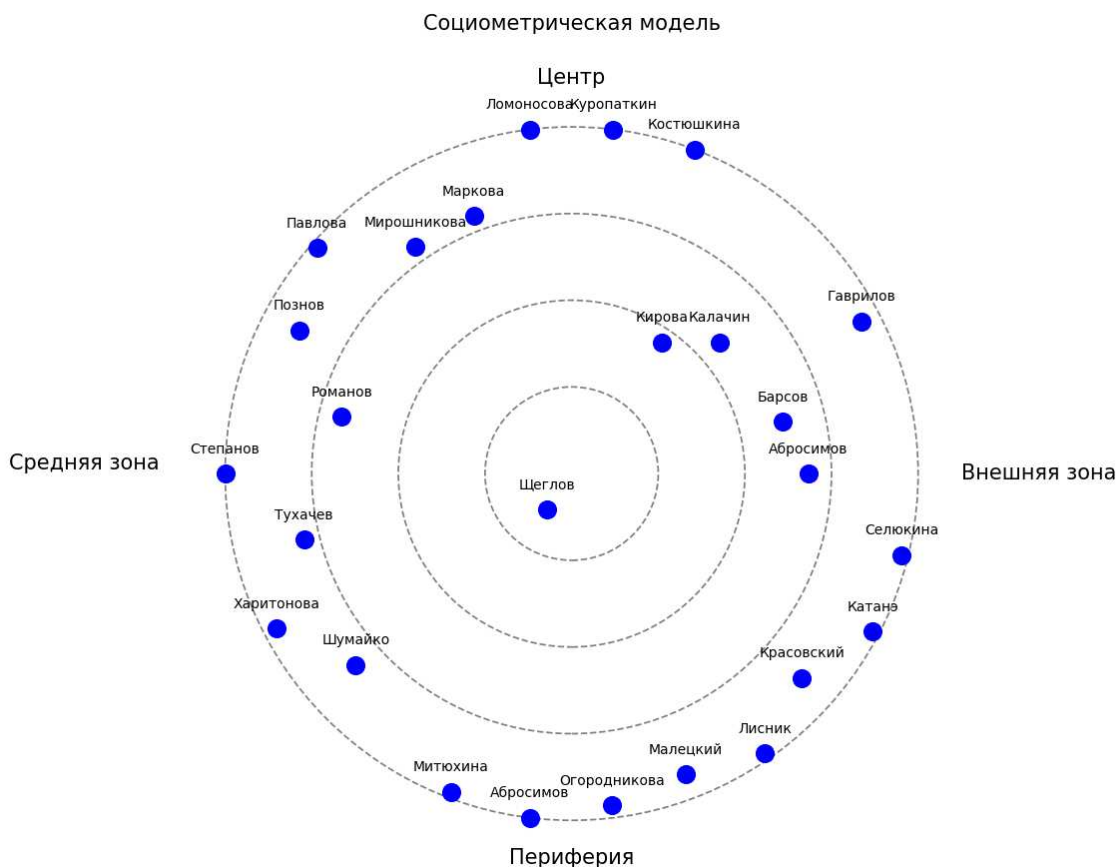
Социометрическая модель

Центр

Ломоносова
Куропаткин
Костюшкина
Маркова
Павлова
Мирошникова
Гаврилов
Познов
Кирова
Калачин
Романов
Барсов
Абросимов
Степанов
Средняя зона
Внешняя зона
Щеглов
Тухачев
Селюкина
Харитонова
Катанэ
Шумайко
Красовский
Лисник
Малецкий
Митюхина
Огородникова
Абросимов

Периферия